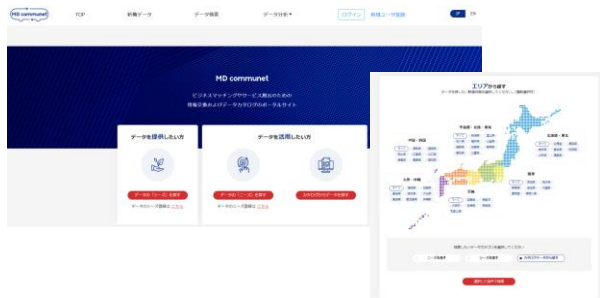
MD communet

TOP　新着データ　データ検索　データ分析▾　ログイン　新規ユーザ登録　JP　EN

MD communet

ビジネスマッチングやサービス創出のための
情報交換およびデータカタログのポータルサイト

データを提供したい方

データ（ニーズ）を探す

データのニーズ登録は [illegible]

データを活用したい方

データ（ニーズ）を探す

ユースケース・データを探す

データのニーズ登録は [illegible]

エリアから探す

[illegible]

中国・四国

甲信越・北陸・東海

北海道・東北

九州・沖縄

近畿

関東

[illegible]

ニーズを探す　データを探す　ユースケース・データを探す

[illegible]